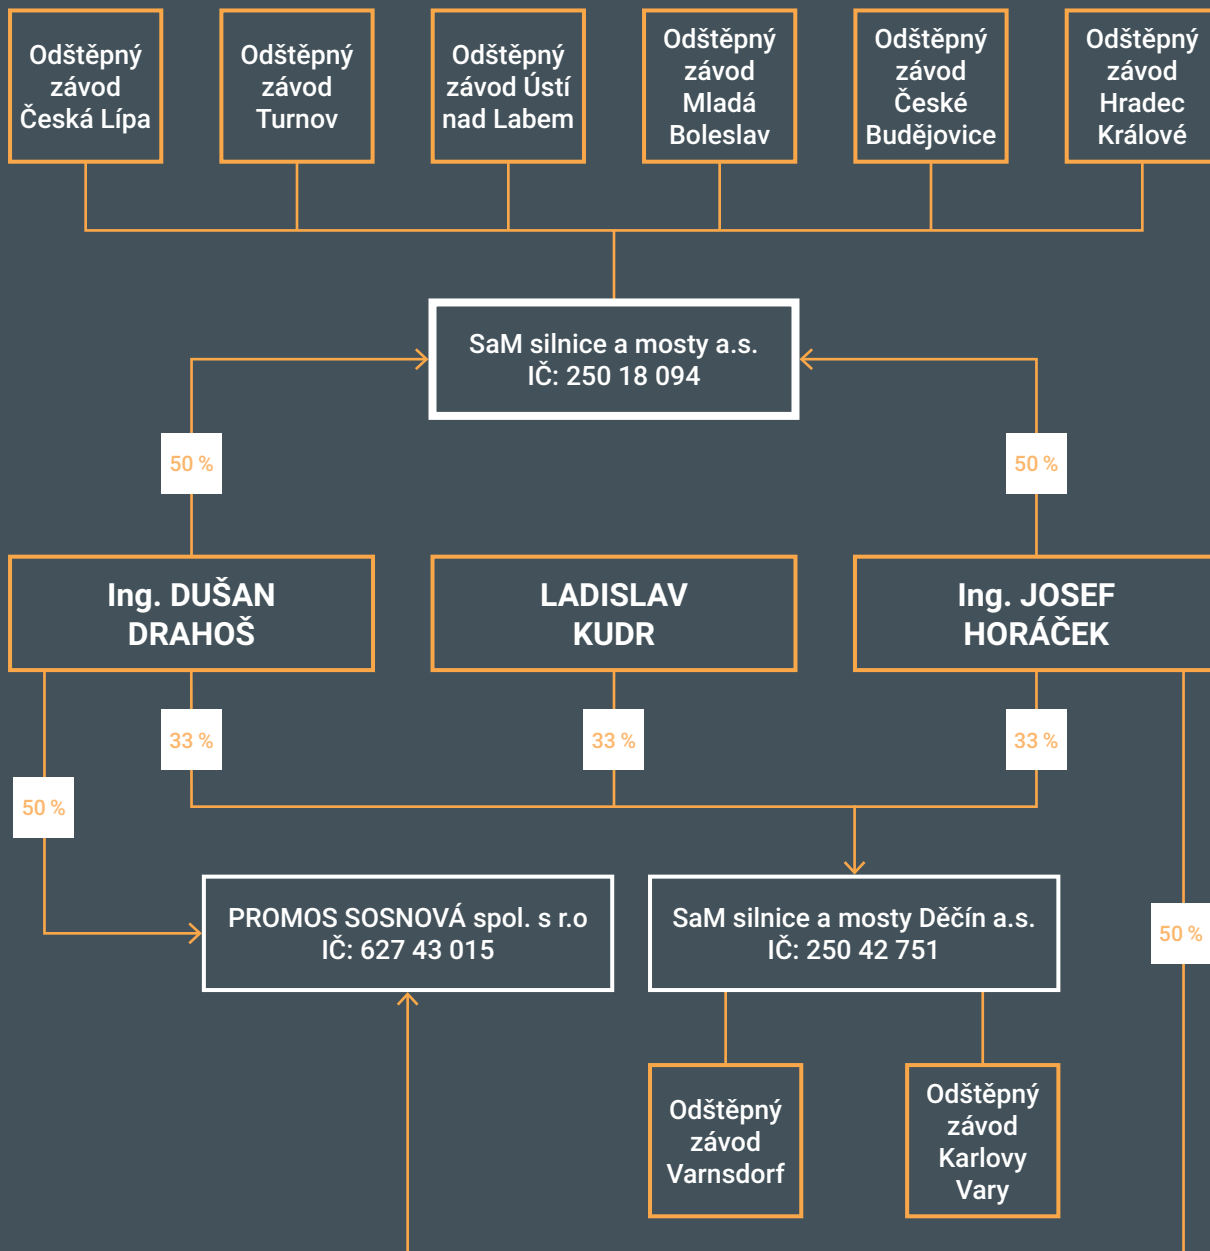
Odštěpný závod Česká Lípa

Odštěpný závod Turnov

Odštěpný závod Ústí nad Labem

Odštěpný závod Mladá Boleslav

Odštěpný závod České Budějovice

Odštěpný závod Hradec Králové

SaM silnice a mosty a.s.
IČ: 250 18 094

50 %

50 %

Ing. DUŠAN DRAHOŠ

LADISLAV KUDR

Ing. JOSEF HORÁČEK

33 %

33 %

33 %

50 %

PROMOS SOSNOVÁ spol. s r.o
IČ: 627 43 015

SaM silnice a mosty Děčín a.s.
IČ: 250 42 751

50 %

Odštěpný závod Varnsdorf

Odštěpný závod Karlovy Vary